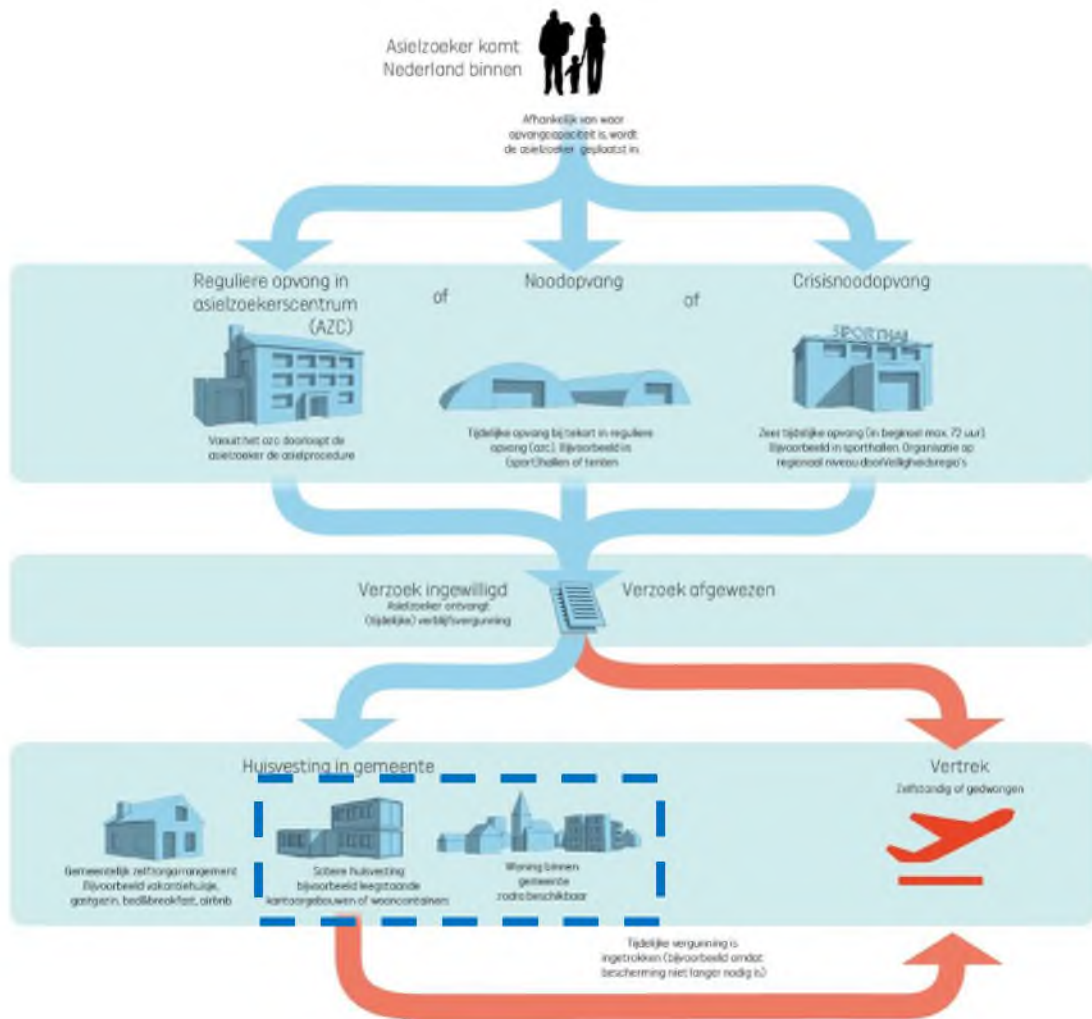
Asielzoeker komt Nederland binnen

Afhankelijk van waar opvangcapaciteit is, wordt de asielzoeker geplaatst in:

Reguliere opvang in asielzoekerscentrum (AZC)

of

Noodopvang

of

Crisisnoodopvang

Vanuit het azc doorloopt de asielzoeker de asielprocedure

Tijdelijke opvang bij tekort in reguliere opvang (azc). Bijvoorbeeld in (sport)hallen of tenten

SPORTHAL

Zeer tijdelijke opvang (in beginsel max. 72 uur). Bijvoorbeeld in sporthallen. Organisatie op regionaal niveau door Veiligheidsregio's

Verzoek ingewilligd
Asielzoeker ontvangt (tijdelijke) verblijfsvergunning

Verzoek afgewezen

Huisvesting in gemeente

Gemeentelijk zelf(org)arrangement Bijvoorbeeld vakantiehuisje, gastgezin, bed&breakfast, airbnb

Sobere huisvesting bijvoorbeeld leegstaande kantoorgebouwen of wooncontainers

Woning binnen gemeente zodra beschikbaar

Vertrek
Zelfstandig of gedwongen

Tijdelijke vergunning is ingetrokken (bijvoorbeeld omdat bescherming niet langer nodig is)